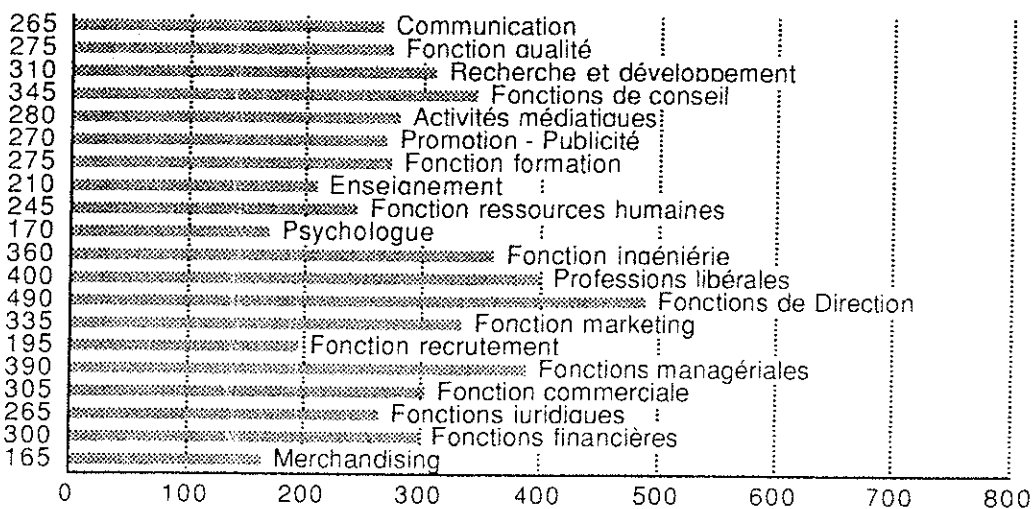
265 Communication
275 Fonction qualité
310 Recherche et développement
345 Fonctions de conseil
280 Activités médiatiques
270 Promotion - Publicité
275 Fonction formation
210 Enseignement
245 Fonction ressources humaines
170 Psychologue
360 Fonction ingéniérie
400 Professions libérales
490 Fonctions de Direction
335 Fonction marketing
195 Fonction recrutement
390 Fonctions managériales
305 Fonction commerciale
265 Fonctions juridiques
300 Fonctions financières
165 Merchandising

0 100 200 300 400 500 600 700 800